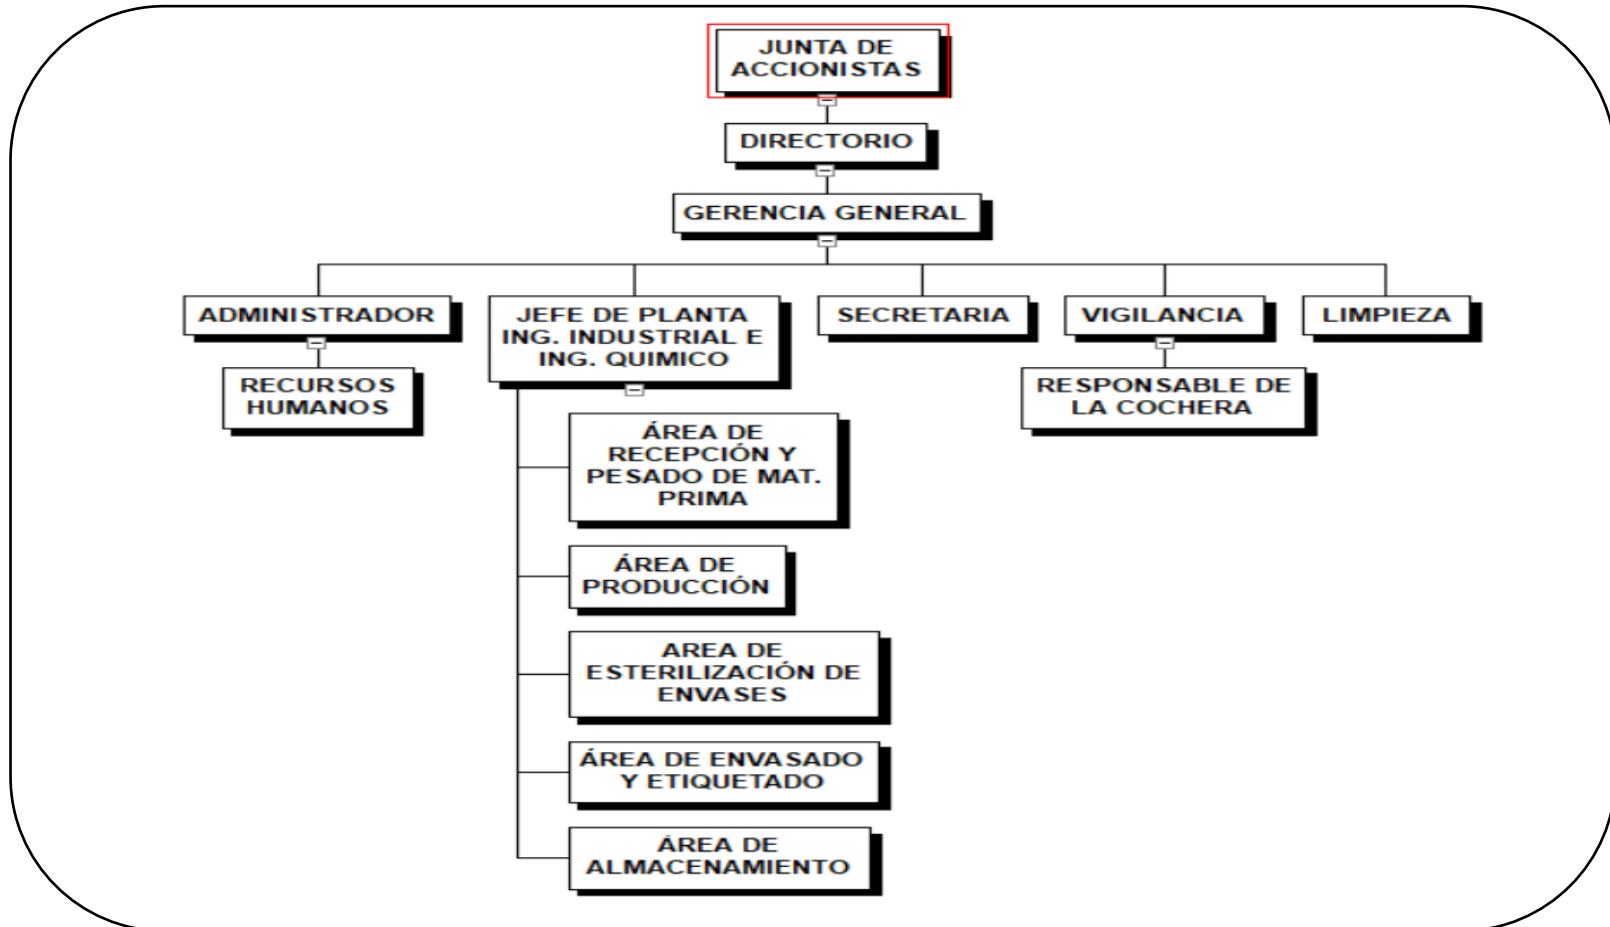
JUNTA DE ACCIONISTAS

DIRECTORIO

GERENCIA GENERAL

ADMINISTRADOR

RECURSOS HUMANOS

JEFE DE PLANTA ING. INDUSTRIAL E ING. QUIMICO

ÁREA DE RECEPCIÓN Y PESADO DE MAT. PRIMA

ÁREA DE PRODUCCIÓN

AREA DE ESTERILIZACIÓN DE ENVASES

ÁREA DE ENVASADO Y ETIQUETADO

ÁREA DE ALMACENAMIENTO

SECRETARIA

VIGILANCIA

RESPONSABLE DE LA COCHERA

LIMPIEZA